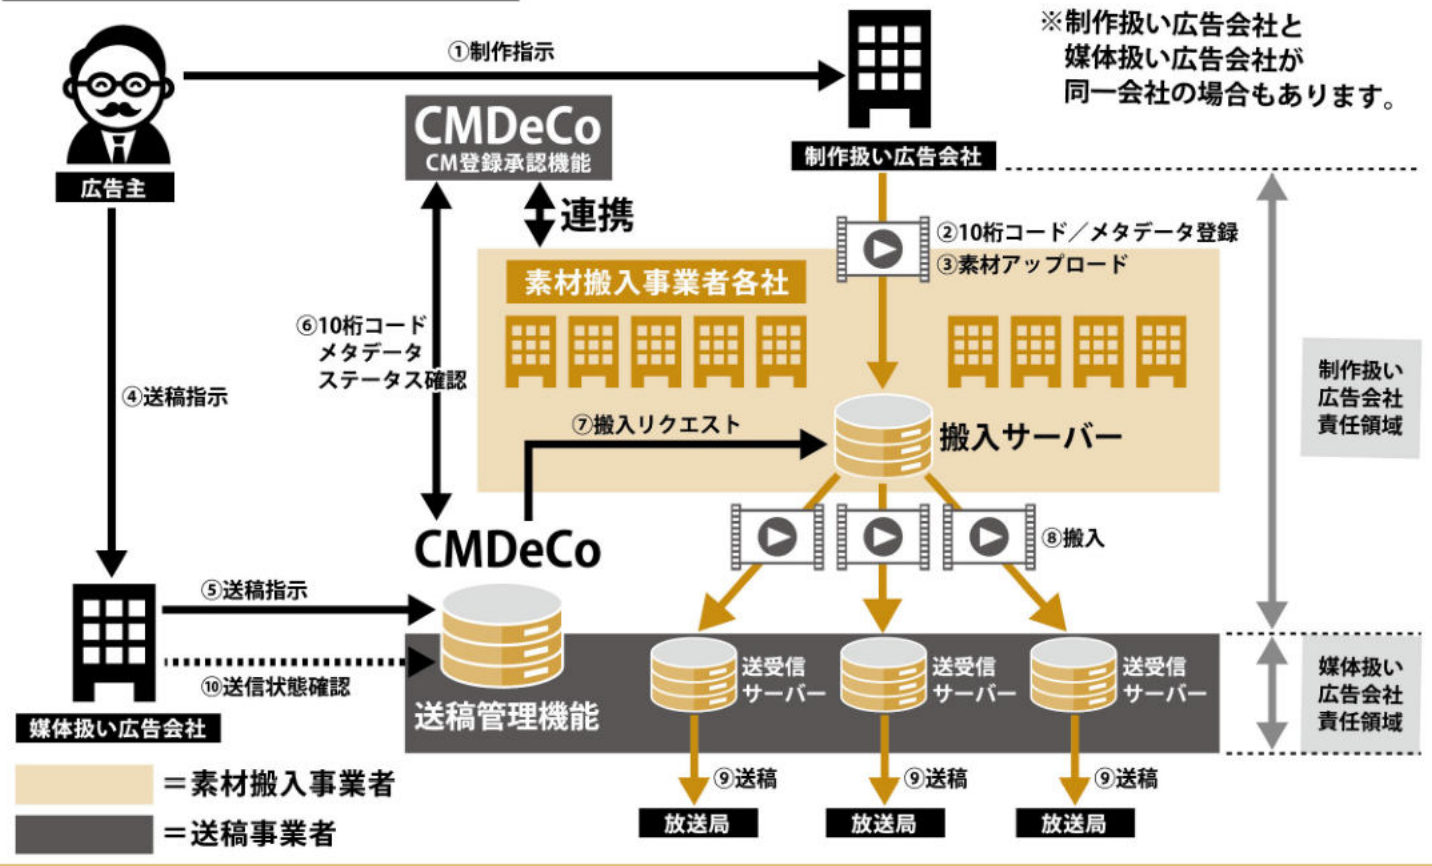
①制作指示

※制作扱い広告会社と
媒体扱い広告会社が
同一会社の場合もあります。

広告主

CMDeCo
CM登録承認機能

制作扱い広告会社

連携

②10桁コード／メタデータ登録
③素材アップロード

素材搬入事業者各社

⑥10桁コード
メタデータ
ステータス確認

④送稿指示

⑦搬入リクエスト

搬入サーバー

制作扱い
広告会社
責任領域

CMDeCo

⑧搬入

⑤送稿指示

⑩送信状態確認

送受信
サーバー

送受信
サーバー

送受信
サーバー

媒体扱い
広告会社
責任領域

送稿管理機能

媒体扱い広告会社

=素材搬入事業者

=送稿事業者

⑨送稿

⑨送稿

⑨送稿

放送局

放送局

放送局